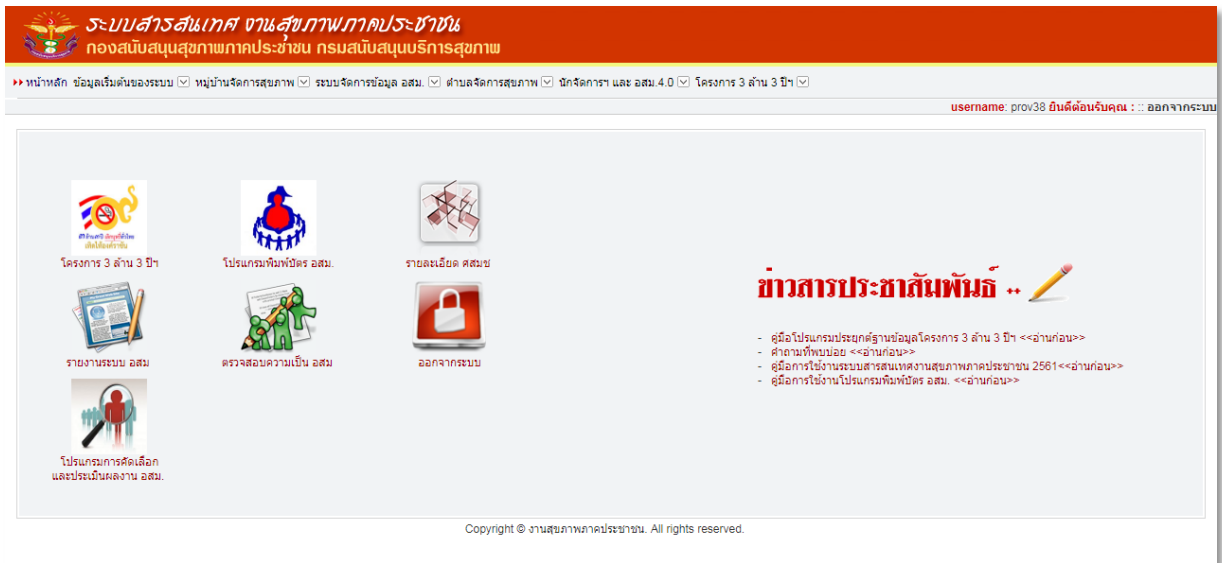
ระบบสารสนเทศ งานสุขภาพภาคประชาชน
กองสนับสนุนสุขภาพภาคประชาชน กรมสนับสนุนบริการสุขภาพ

หน้าหลัก ข้อมูลเริ่มต้นของระบบ หมู่บ้านจัดการสุขภาพ ระบบจัดการข้อมูล อสม. ตำบลจัดการสุขภาพ นักจัดการฯ และ อสม.4.0 โครงการ 3 ล้าน 3 ปีฯ

username: prov38 ยินดีต้อนรับคุณ : :: ออกจากระบบ

โครงการ 3 ล้าน 3 ปีฯ
โปรแกรมพิมพ์บัตร อสม.
รายละเอียด ศสมช
รายงานระบบ อสม
ตรวจสอบความเป็น อสม
ออกจากระบบ
โปรแกรมการคัดเลือก และประเมินผลงาน อสม.

ข่าวสารประชาสัมพันธ์

- คู่มือโปรแกรมประยุกต์ฐานข้อมูลโครงการ 3 ล้าน 3 ปีฯ <<อ่านก่อน>>
- คำถามที่พบบ่อย <<อ่านก่อน>>
- คู่มือการใช้งานระบบสารสนเทศงานสุขภาพภาคประชาชน 2561<<อ่านก่อน>>
- คู่มือการใช้งานโปรแกรมพิมพ์บัตร อสม. <<อ่านก่อน>>

Copyright © งานสุขภาพภาคประชาชน. All rights reserved.